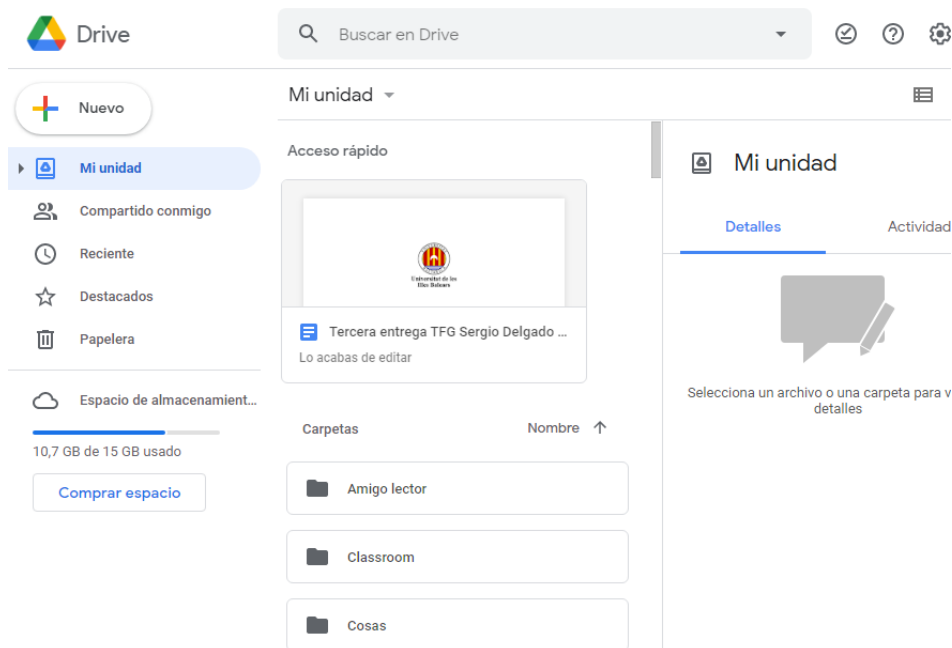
Drive

Buscar en Drive

Nuevo

Mi unidad

Compartido conmigo

Reciente

Destacados

Papelera

Espacio de almacenamient...

10,7 GB de 15 GB usado

Comprar espacio

Mi unidad

Acceso rápido

Universitat de les Illes Balears

Tercera entrega TFG Sergio Delgado ...

Lo acabas de editar

Carpetas

Nombre

Amigo lector

Classroom

Cosas

Mi unidad

Detalles

Actividad

Selecciona un archivo o una carpeta para v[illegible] detalles